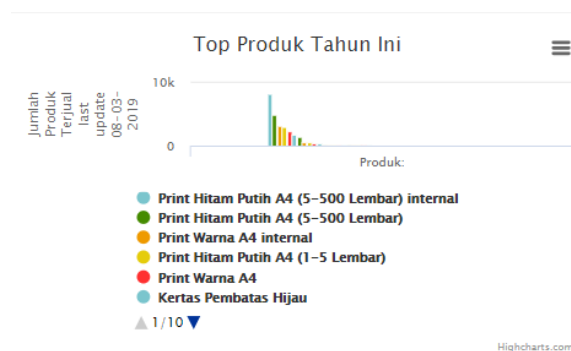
Top Produk Tahun Ini

Jumlah Produk Terjual last update 08-03-2019

10k

0

Produk:

Print Hitam Putih A4 (5-500 Lembar) internal
Print Hitam Putih A4 (5-500 Lembar)
Print Warna A4 internal
Print Hitam Putih A4 (1-5 Lembar)
Print Warna A4
Kertas Pembatas Hijau

1/10

Highcharts.com